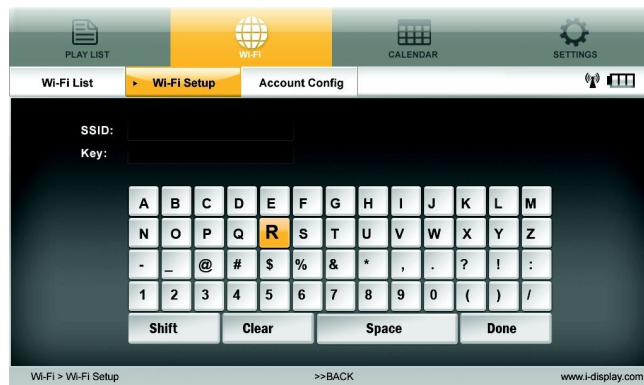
PLAY LIST
WI-FI
CALENDAR
SETTINGS

Wi-Fi List
Wi-Fi Setup
Account Config

SSID:
Key:

A B C D E F G H I J K L M
N O P Q R S T U V W X Y Z
- _ @ # $ % & * , . ? ! :
1 2 3 4 5 6 7 8 9 0 ( ) /
Shift
Clear
Space
Done

Wi-Fi > Wi-Fi Setup
>>BACK
www.i-display.com